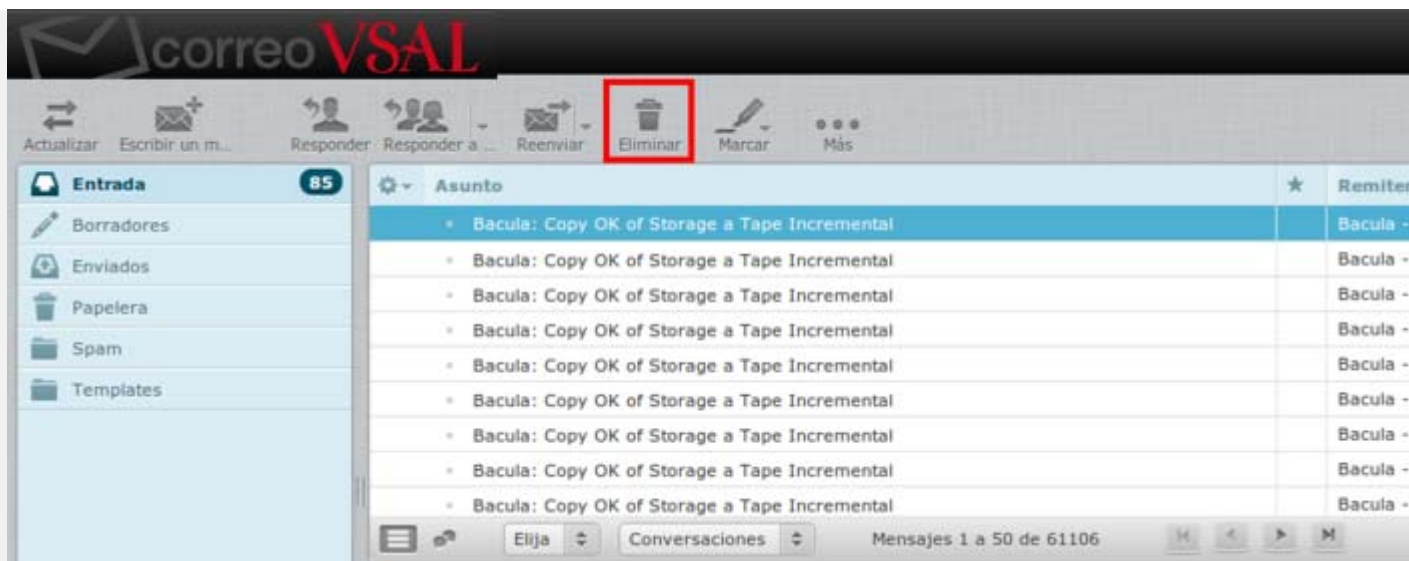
correo VSAL

Actualizar Escribir un m... Responder Responder a ... Reenviar Eliminar Marcar Más

Entrada 85
Borradores
Enviados
Papelera
Spam
Templates

| Asunto | ★ | Remiten |
|---|---|---|
| Bacula: Copy OK of Storage a Tape Incremental | | Bacula - |
| Bacula: Copy OK of Storage a Tape Incremental | | Bacula - |
| Bacula: Copy OK of Storage a Tape Incremental | | Bacula - |
| Bacula: Copy OK of Storage a Tape Incremental | | Bacula - |
| Bacula: Copy OK of Storage a Tape Incremental | | Bacula - |
| Bacula: Copy OK of Storage a Tape Incremental | | Bacula - |
| Bacula: Copy OK of Storage a Tape Incremental | | Bacula - |
| Bacula: Copy OK of Storage a Tape Incremental | | Bacula - |
| Bacula: Copy OK of Storage a Tape Incremental | | Bacula - |

Elija Conversaciones Mensajes 1 a 50 de 61106